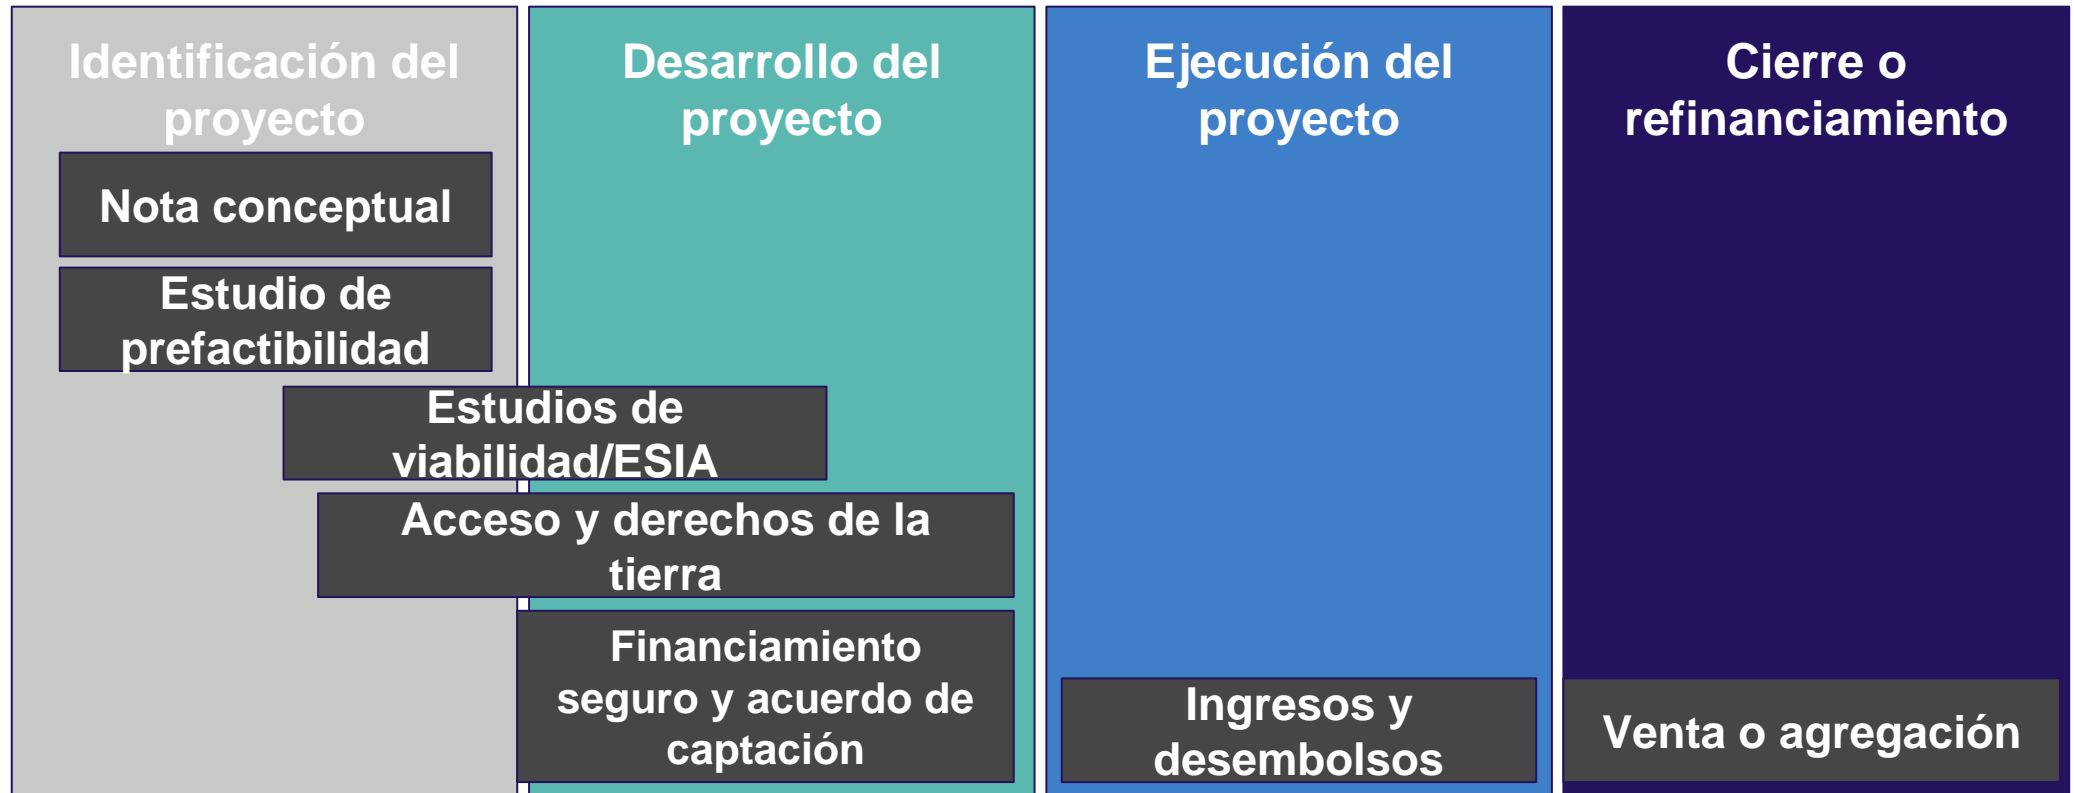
Identificación del proyecto

Desarrollo del proyecto

Ejecución del proyecto

Cierre o refinanciamiento

Nota conceptual

Estudio de prefactibilidad

Estudios de viabilidad/ESIA

Acceso y derechos de la tierra

Financiamiento seguro y acuerdo de captación

Ingresos y desembolsos

Venta o agregación